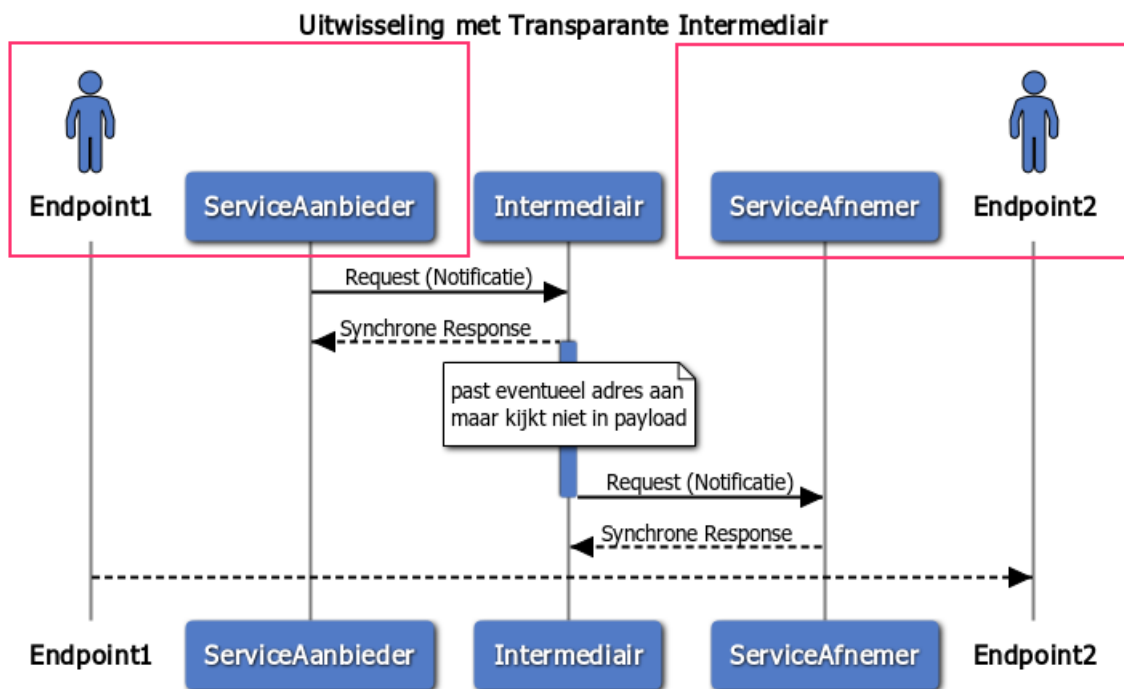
Uitwisseling met Transparante Intermediair

Endpoint1

ServiceAanbieder

Intermediair

ServiceAfnemer

Endpoint2

Request (Notificatie)

Synchrone Response

past eventueel adres aan maar kijkt niet in payload

Request (Notificatie)

Synchrone Response

Endpoint1

ServiceAanbieder

Intermediair

ServiceAfnemer

Endpoint2